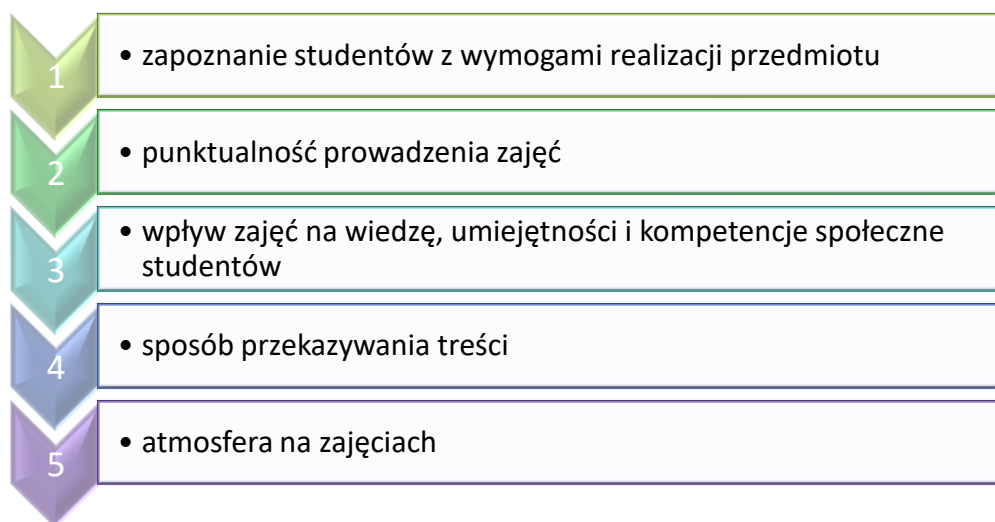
1

• zapoznanie studentów z wymogami realizacji przedmiotu

2

• punktualność prowadzenia zajęć

3

• wpływ zajęć na wiedzę, umiejętności i kompetencje społeczne studentów

4

• sposób przekazywania treści

5

• atmosfera na zajęciach